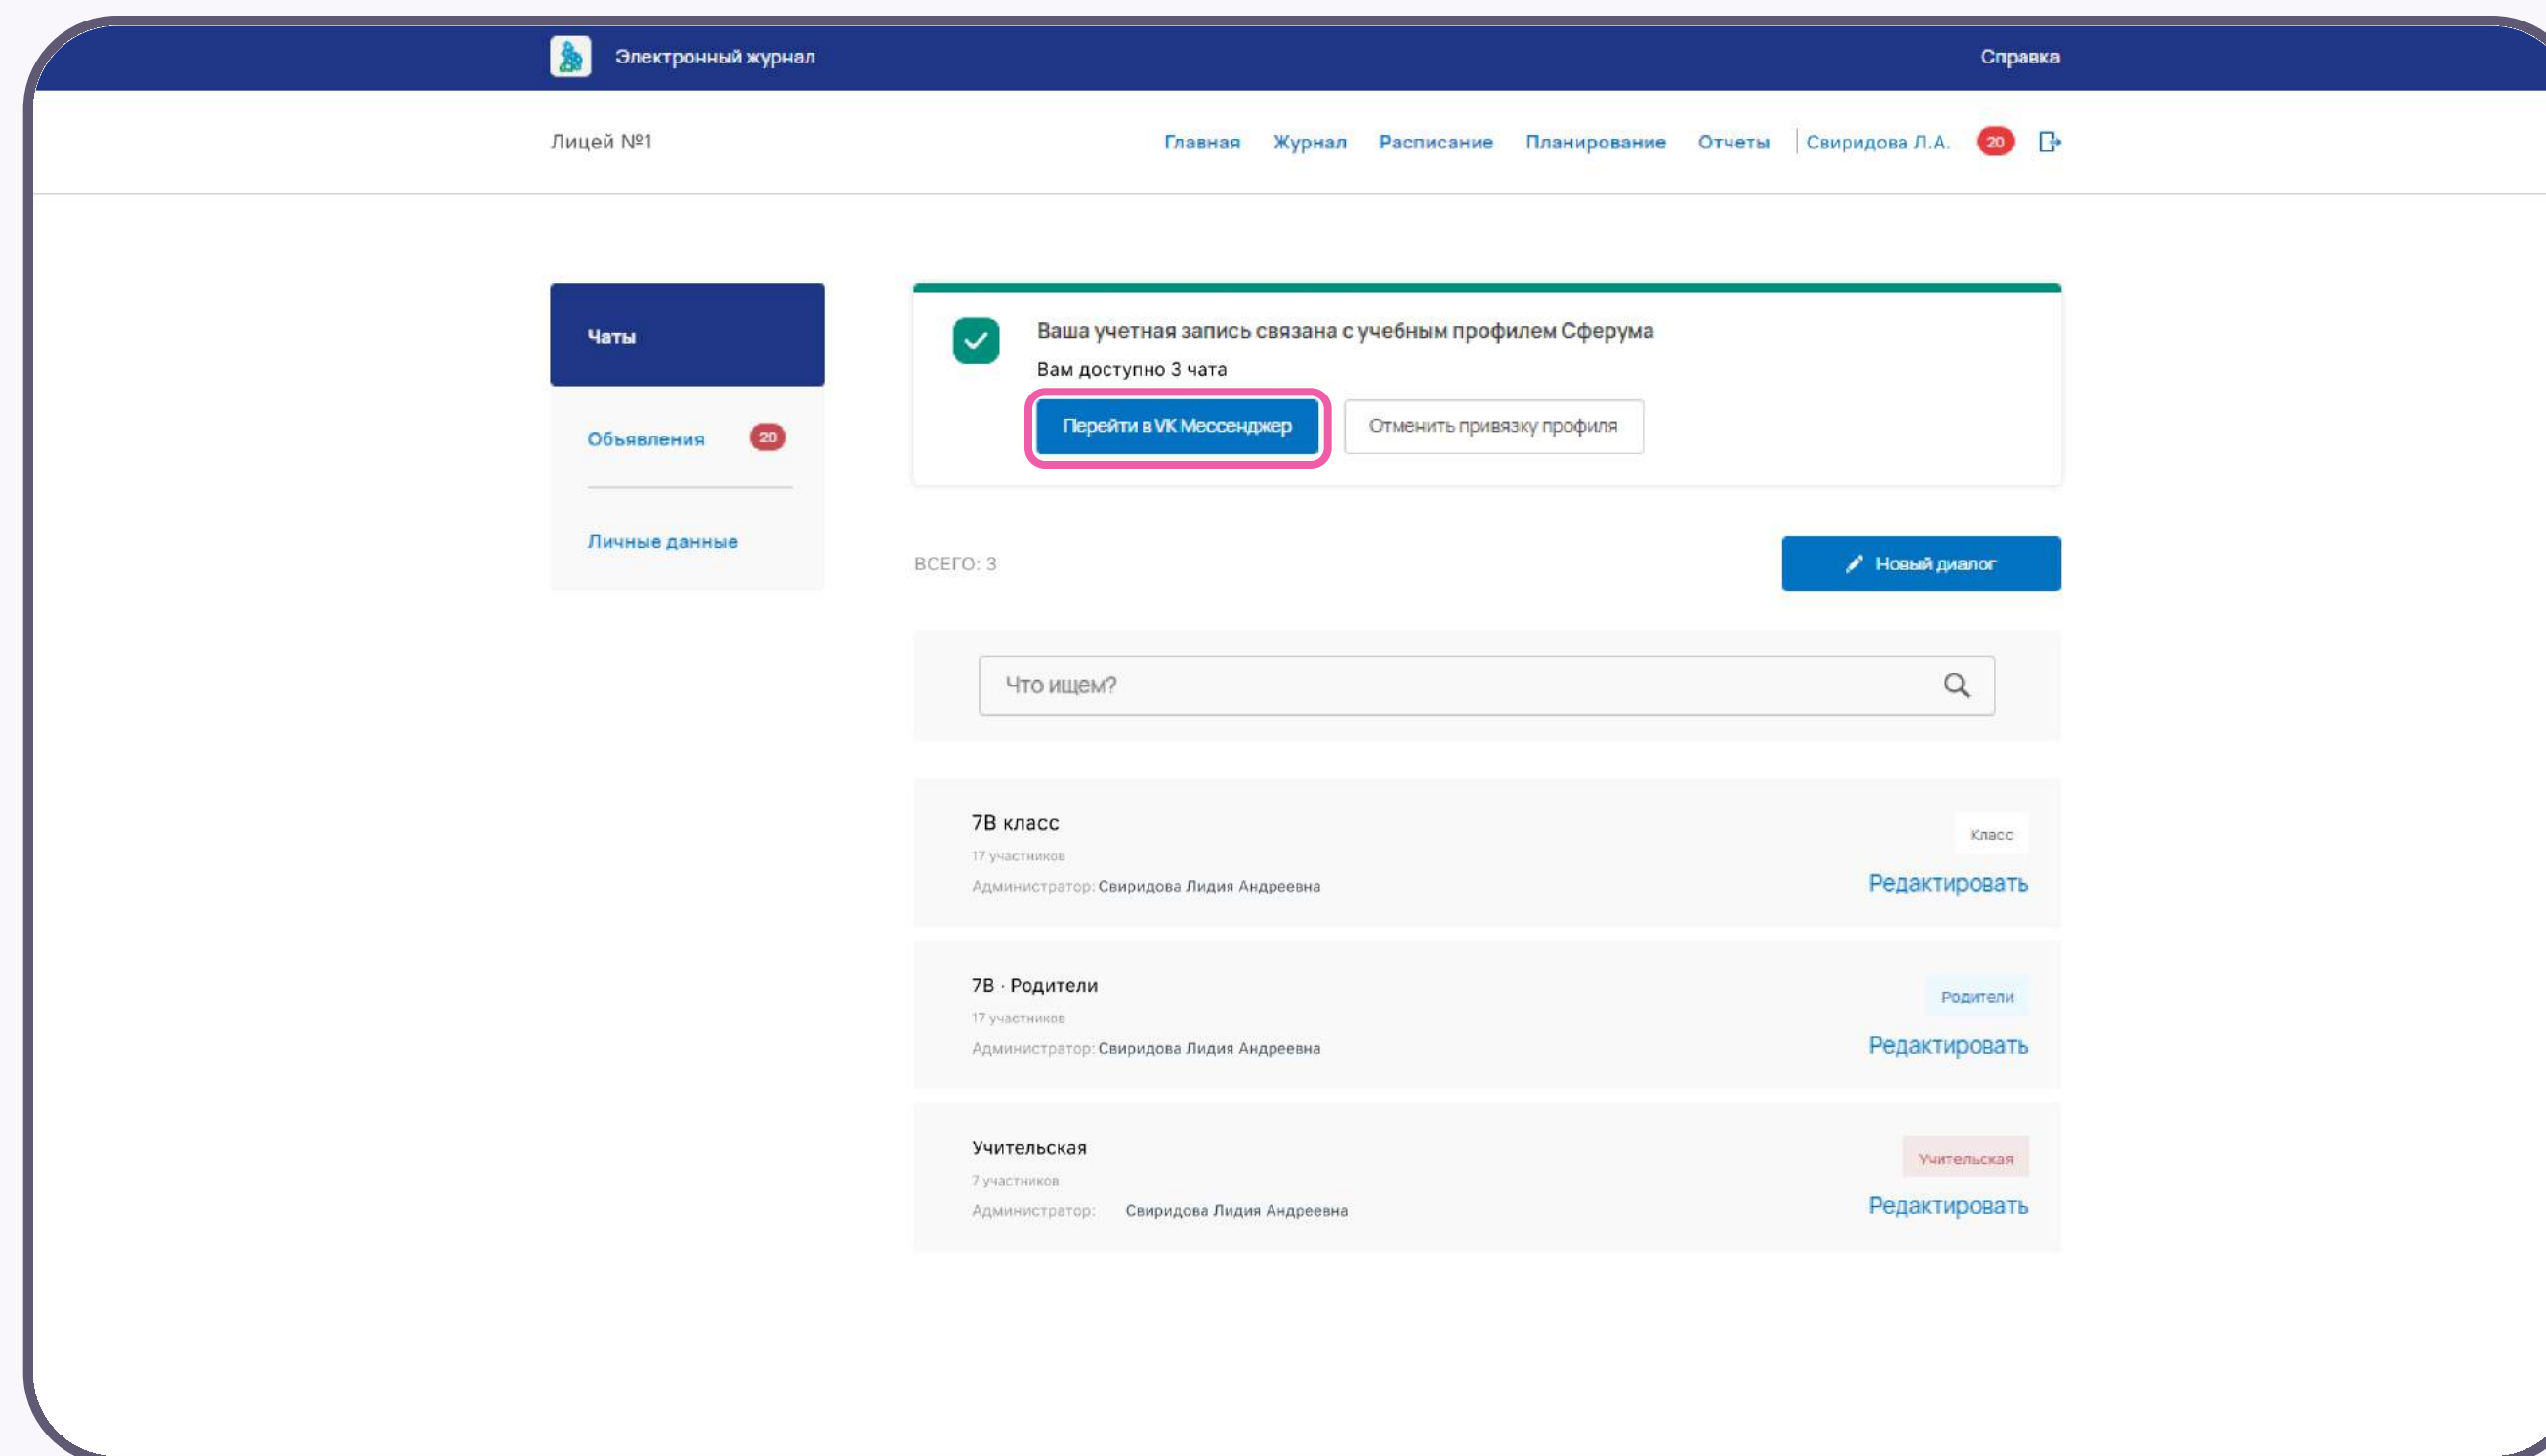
Электронный журнал

Справка

Лицей №1

Главная Журнал Расписание Планирование Отчеты Свиридова Л.А. 20

Чаты

Объявления 20

Личные данные

Ваша учетная запись связана с учебным профилем Сферума

Вам доступно 3 чата

Перейти в VK Мессенджер

Отменить привязку профиля

ВСЕГО: 3

Новый диалог

Что ищем?

7В класс
17 участников
Администратор: Свиридова Лидия Андреевна
Класс
Редактировать

7В · Родители
17 участников
Администратор: Свиридова Лидия Андреевна
Родители
Редактировать

Учительская
7 участников
Администратор: Свиридова Лидия Андреевна
Учительская
Редактировать